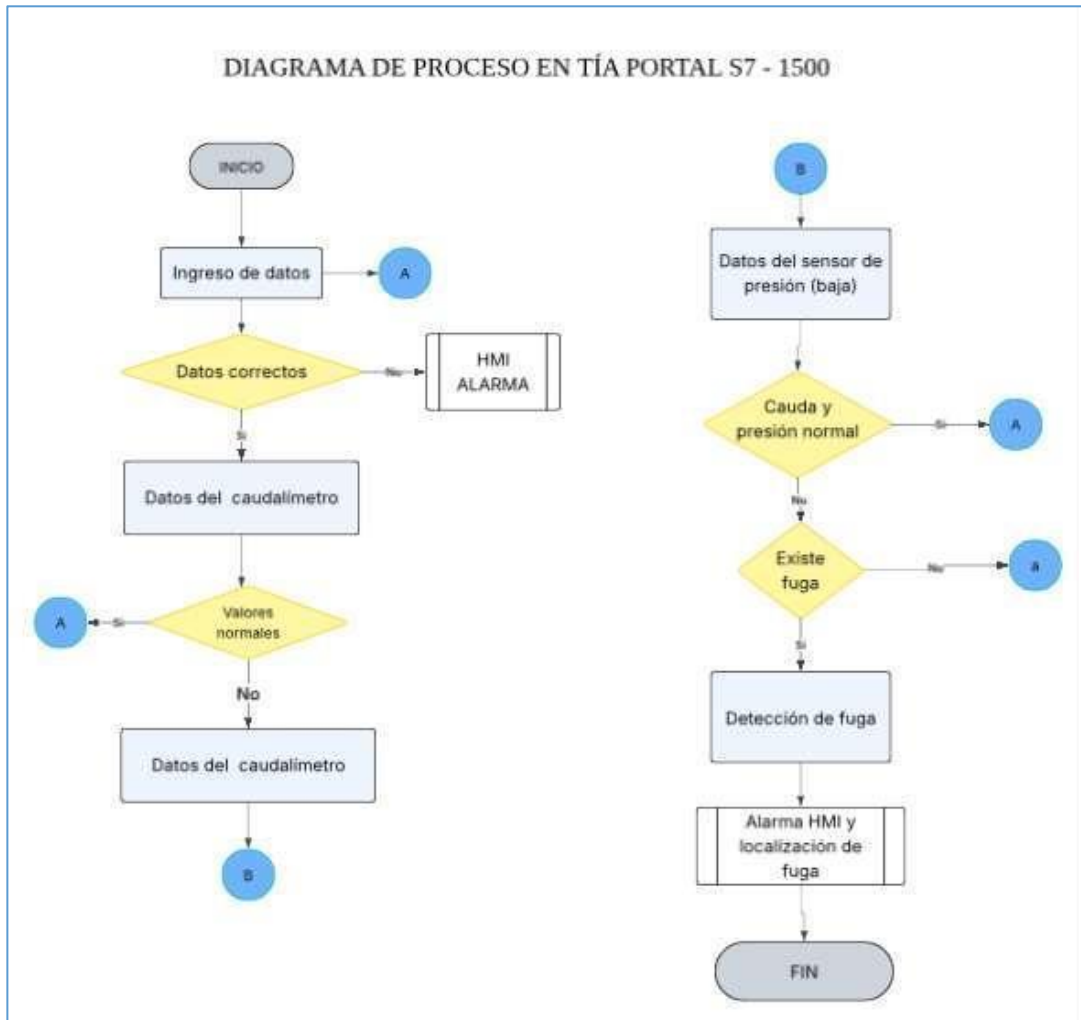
DIAGRAMA DE PROCESO EN TÍA PORTAL S7 - 1500

INICIO

Ingreso de datos

A

Datos correctos

No

HMI ALARMA

Si

Datos del caudalimetro

Valores normales

Si

A

No

Datos del caudalimetro

B

B

Datos del sensor de presión (baja)

Cauda y presión normal

Si

A

No

Existe fuga

No

a

Si

Detección de fuga

Alarma HMI y localización de fuga

FIN